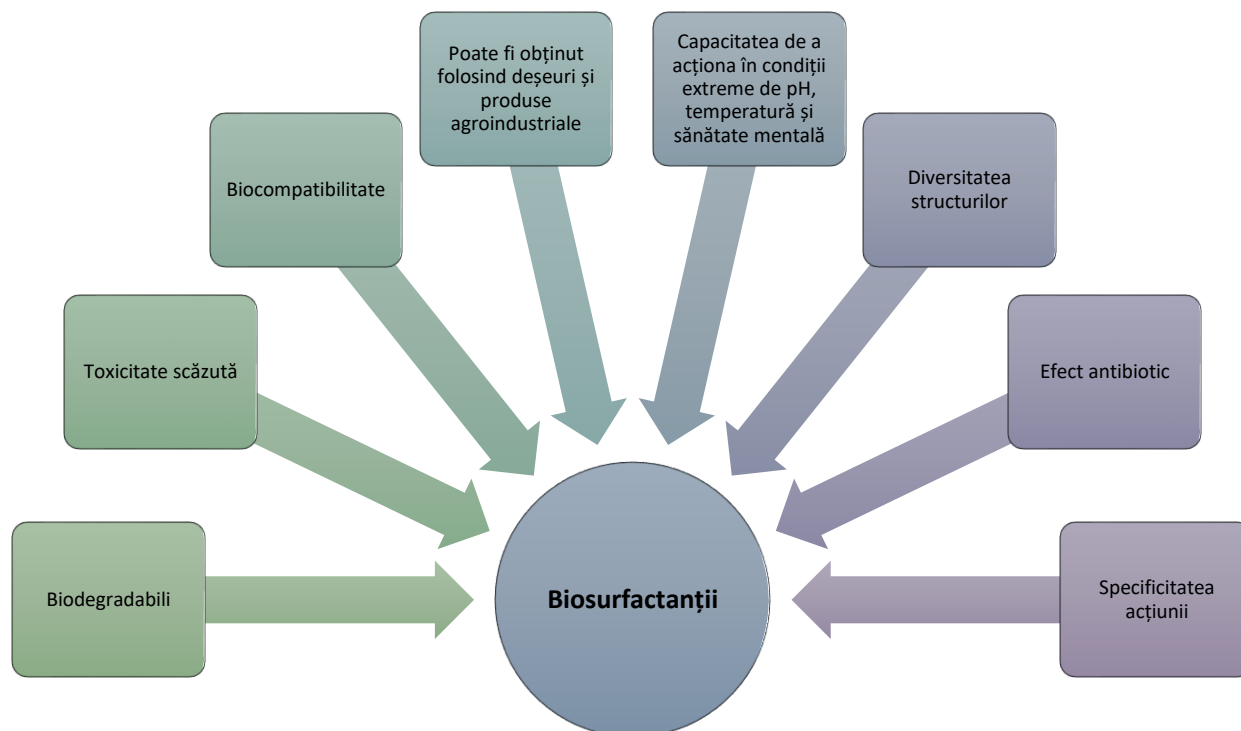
Biodegradabili

Toxicitate scăzută

Biocompatibilitate

Poate fi obținut folosind deșeuri și produse agroindustriale

Capacitatea de a acționa în condiții extreme de pH, temperatură și sănătate mentală

Diversitatea structurilor

Efect antibiotic

Specificitatea acțiunii

Biosurfactanții